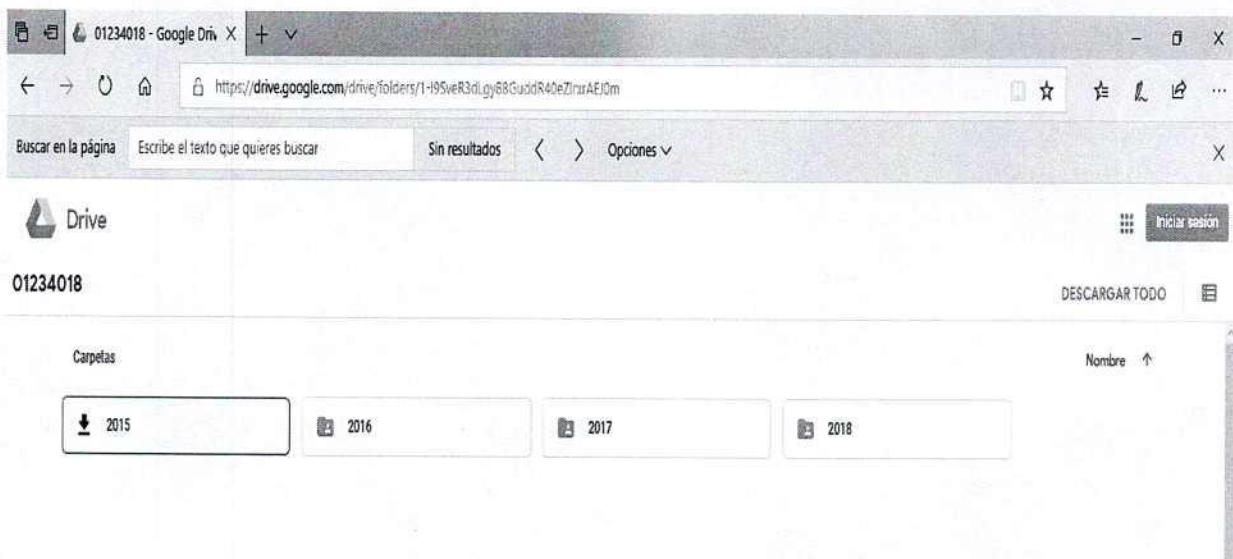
01234018 - Google Driv X | + ∨

https://drive.google.com/drive/folders/1-I9SveR3dLgy8BGuddR40eZlrurAEJ0m

Buscar en la página | Escribe el texto que quieres buscar | Sin resultados | Opciones ∨

Drive

Iniciar sesión

01234018

DESCARGAR TODO

Carpetas

Nombre ↑

2015

2016

2017

2018